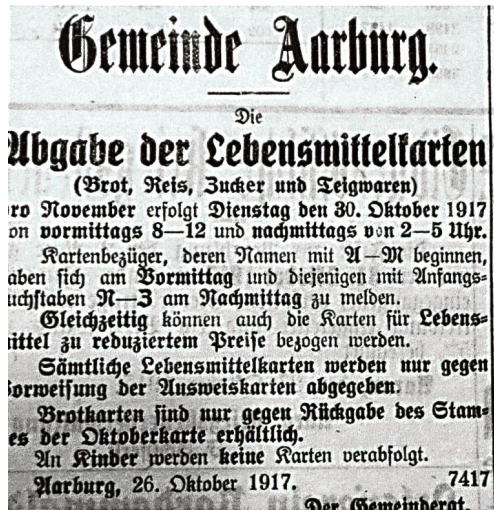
Gemeinde Aarburg.

Die

Abgabe der Lebensmittelkarten

(Brot, Reis, Zucker und Teigwaren)

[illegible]ro November erfolgt Dienstag den 30. Oktober 1917 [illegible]on vormittags 8—12 und nachmittags von 2—5 Uhr.

Kartenbezüger, deren Namen mit A—M beginnen, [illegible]aben sich am Vormittag und diejenigen mit Anfangs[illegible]uchstaben N—Z am Nachmittag zu melden.

Gleichzeitig können auch die Karten für Lebens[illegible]ittel zu reduziertem Preise bezogen werden.

Sämtliche Lebensmittelkarten werden nur gegen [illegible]orweisung der Ausweiskarten abgegeben.

Brotkarten sind nur gegen Rückgabe des Stam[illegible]es der Oktoberkarte erhältlich.

An Kinder werden keine Karten verabfolgt.

7417

Aarburg, 26. Oktober 1917.

Der Gemeinderat.